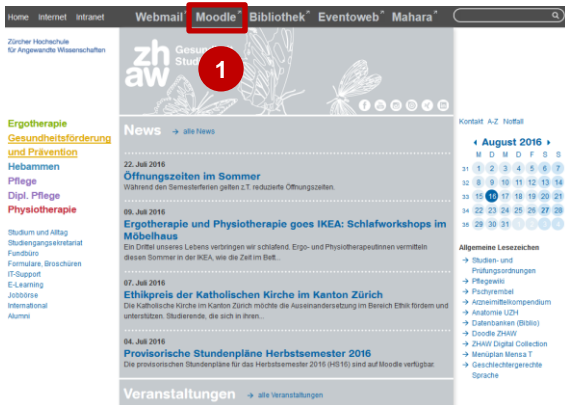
Home Internet Intranet Webmail Moodle Bibliothek Eventoweb Mahara

Zürcher Hochschule für Angewandte Wissenschaften

zh aw Gesun Stud

1

Ergotherapie
Gesundheitsförderung und Prävention
Hebammen
Pflege
Dipl. Pflege
Physiotherapie

Studium und Alltag
Studiengangsekretariat
Fundbüro
Formulare, Broschüren
IT-Support
E-Learning
Jobbörse
International
Alumni

News → alle News

22. Juli 2016
Öffnungszeiten im Sommer
Während den Semesterferien gelten z.T. reduzierte Öffnungszeiten.

09. Juli 2016
Ergotherapie und Physiotherapie goes IKEA: Schlafworkshops im Möbelhaus
Ein Drittel unseres Lebens verbringen wir schlafend. Ergo- und Physiotherapeutinnen vermitteln diesen Sommer in der IKEA, wie die Zeit im Bett...

07. Juli 2016
Ethikpreis der Katholischen Kirche im Kanton Zürich
Die Katholische Kirche im Kanton Zürich möchte die Auseinandersetzung im Bereich Ethik fördern und unterstützen. Studierende, die sich in ihren...

04. Juli 2016
Provisorische Stundenpläne Herbstsemester 2016
Die provisorischen Stundenpläne für das Herbstsemester 2016 (HS16) sind auf Moodle verfügbar.

Veranstaltungen → alle Veranstaltungen

Kontakt A-Z Notfall

August 2016

| | M | D | M | D | F | S | S |
|---|---|---|---|---|---|---|---|
| 31 | 1 | 2 | 3 | 4 | 5 | 6 | 7 |
| 32 | 8 | 9 | 10 | 11 | 12 | 13 | 14 |
| 33 | 15 | 16 | 17 | 18 | 19 | 20 | 21 |
| 34 | 22 | 23 | 24 | 25 | 26 | 27 | 28 |
| 35 | 29 | 30 | 31 | 1 | 2 | 3 | 4 |

Allgemeine Lesezeichen
→ Studien- und Prüfungsordnungen
→ Pflegewiki
→ Pschyrembel
→ Arzneimittelkompendium
→ Anatomie UZH
→ Datenbanken (Biblio)
→ Doodle ZHAW
→ ZHAW Digital Collection
→ Menüplan Mensa T
→ Geschlechtergerechte Sprache